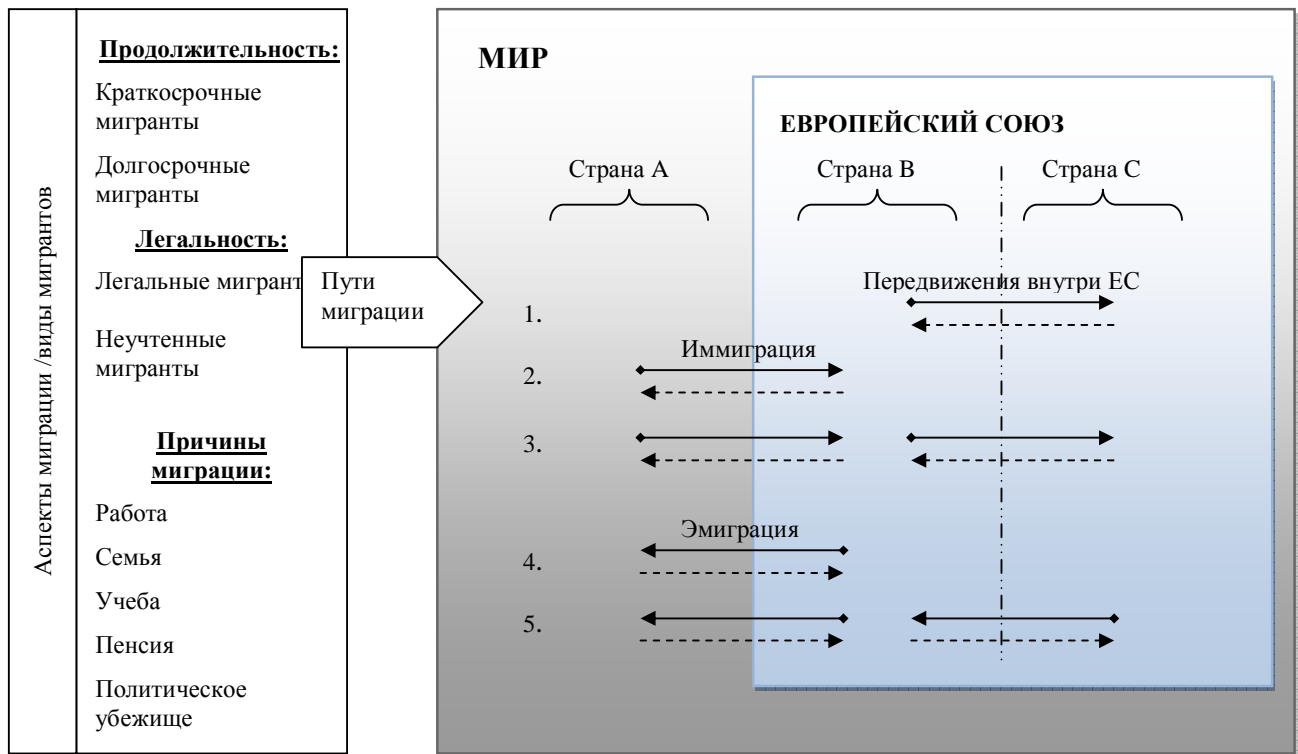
Аспекты миграции /виды мигрантов

Продолжительность:

Краткосрочные мигранты

Долгосрочные мигранты

Легальность:

Легальные мигрант

Неучтенные мигранты

Причины миграции:

Работа

Семья

Учеба

Пенсия

Политическое убежище

Пути миграции

МИР

ЕВРОПЕЙСКИЙ СОЮЗ

Страна А

Страна В

Страна С

Передвижения внутри ЕС

1.

Иммиграция

2.

3.

Эмиграция

4.

5.